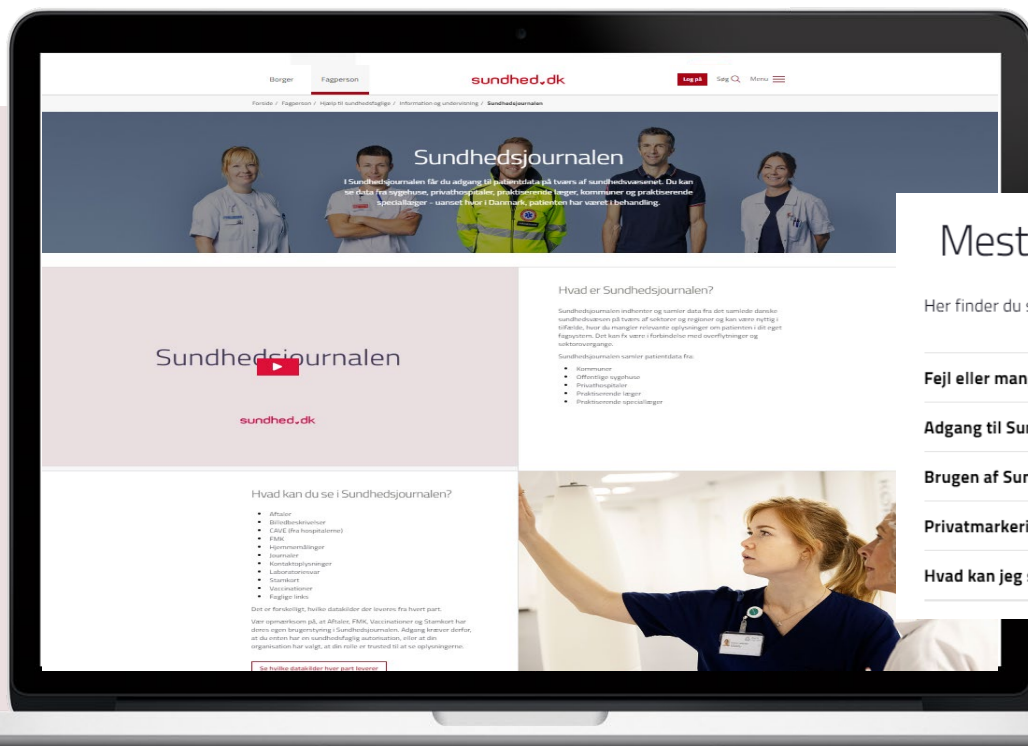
Borger Fagperson sundhed.dk Log på Søg Menu

Forside / Fagperson / Hjælp til sundhedsfaglige / Information og undervisning / Sundhedsjournalen

Sundhedsjournalen

I Sundhedsjournalen får du adgang til patientdata på tværs af sundhedsvæsenet. Du kan se data fra sygehuse, privathospitaler, praktiserende læger, kommuner og praktiserende speciallæger - uanset hvor i Danmark, patienten har været i behandling.

Sundhedsjournalen

sundhed.dk

Hvad er Sundhedsjournalen?

Sundhedsjournalen indhenter og samler data fra det samlede danske sundhedsvæsen på tværs af sektorer og regioner og kan være nyttig i tilfælde, hvor du mangler relevante oplysninger om patienten i dit eget fagsystem. Det kan fx være i forbindelse med overflytninger og sektorovergange.

Sundhedsjournalen samler patientdata fra:

- Kommuner
- Offentlige sygehuse
- Privathospitaler
- Praktiserende læger
- Praktiserende speciallæger

Hvad kan du se i Sundhedsjournalen?

- Aftaler
- Billedbeskrivelser
- CAVE (fra hospitalerne)
- FMK
- Hjemmemålinger
- Journaler
- Kontaktoplysninger
- Laboratoriesvar
- Stamkort
- Vaccinationer
- Faglige links

Det er forskelligt, hvilke datakilder der leveres fra hvert part.

Vær opmærksom på, at Aftaler, FMK, Vaccinationer og Stamkort har deres egen brugerstyring i Sundhedsjournalen. Adgang kræver derfor, at du enten har en sundhedsfaglig autorisation, eller at din organisation har valgt, at din rolle er trusted til at se oplysningerne.

Se hvilke datakilder hver part leverer

Mest

Her finder du s

Fejl eller man

Adgang til Su

Brugen af Su

Privatmarkeri

Hvad kan jeg